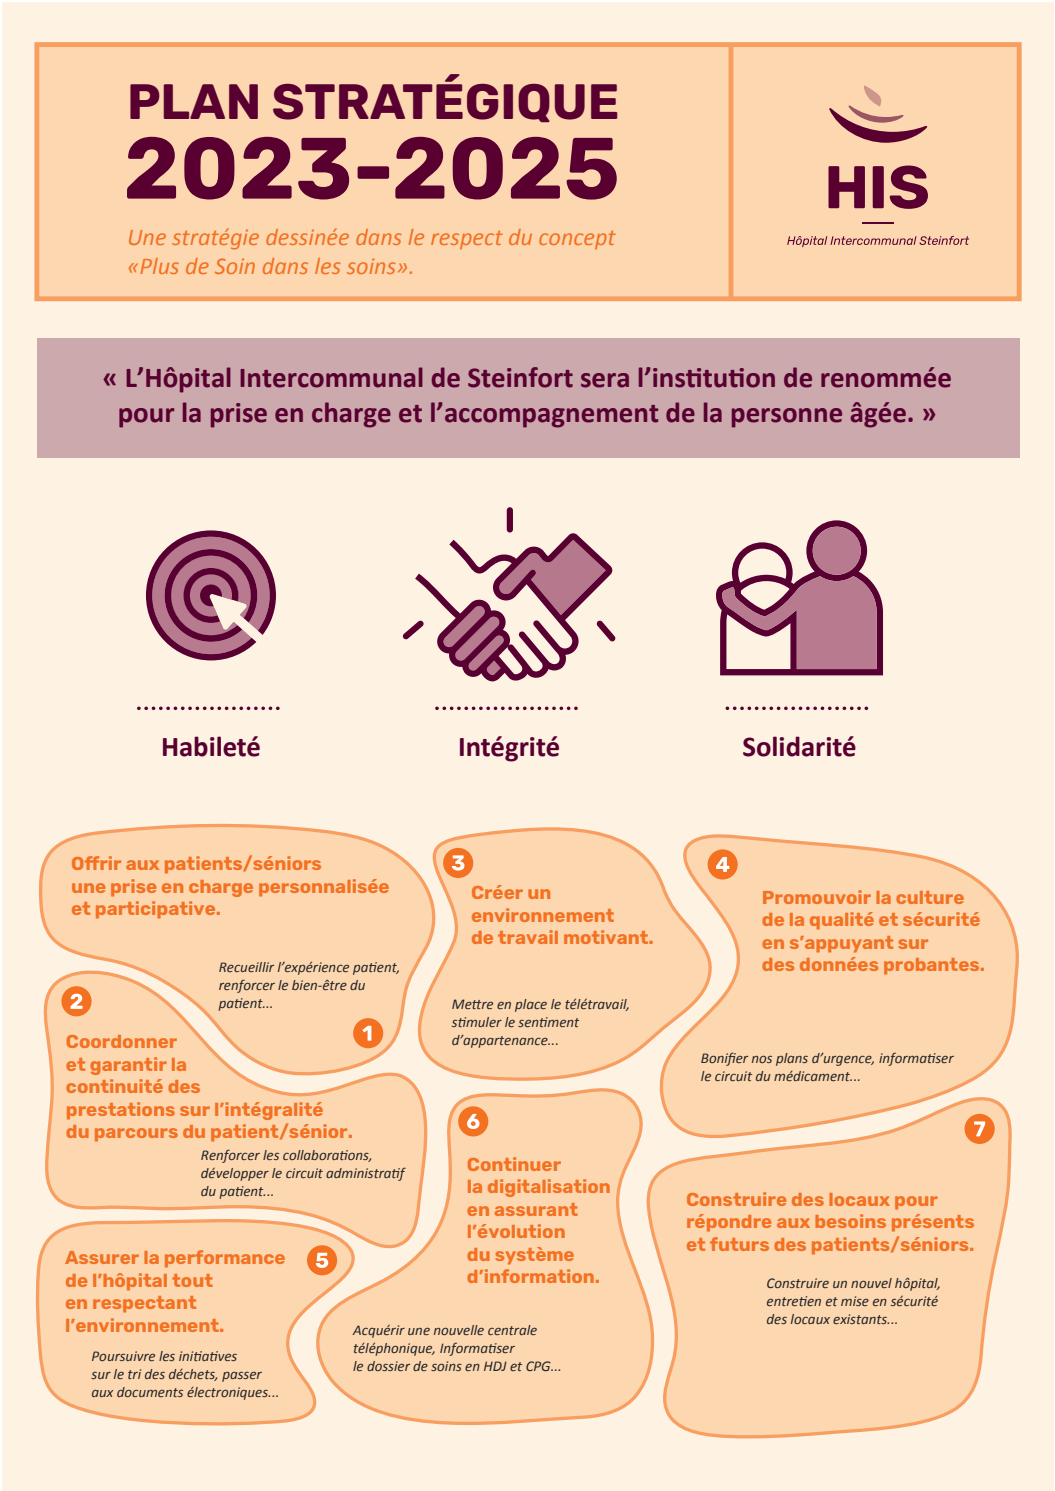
PLAN STRATÉGIQUE
2023-2025

Une stratégie dessinée dans le respect du concept «Plus de Soin dans les soins».

HIS
Hôpital Intercommunal Steinfort

« L'Hôpital Intercommunal de Steinfort sera l'institution de renommée pour la prise en charge et l'accompagnement de la personne âgée. »

Habileté

Intégrité

Solidarité

Offrir aux patients/séniors une prise en charge personnalisée et participative.

Recueillir l'expérience patient, renforcer le bien-être du patient...

1

3

Créer un environnement de travail motivant.

Mettre en place le télétravail, stimuler le sentiment d'appartenance...

4

Promouvoir la culture de la qualité et sécurité en s'appuyant sur des données probantes.

Bonifier nos plans d'urgence, informatiser le circuit du médicament...

2

Coordonner et garantir la continuité des prestations sur l'intégralité du parcours du patient/sénior.

Renforcer les collaborations, développer le circuit administratif du patient...

6

Continuer la digitalisation en assurant l'évolution du système d'information.

Acquérir une nouvelle centrale téléphonique, Informatiser le dossier de soins en HDJ et CPG...

7

Construire des locaux pour répondre aux besoins présents et futurs des patients/séniors.

Construire un nouvel hôpital, entretien et mise en sécurité des locaux existants...

Assurer la performance de l'hôpital tout en respectant l'environnement.

5

Poursuivre les initiatives sur le tri des déchets, passer aux documents électroniques...